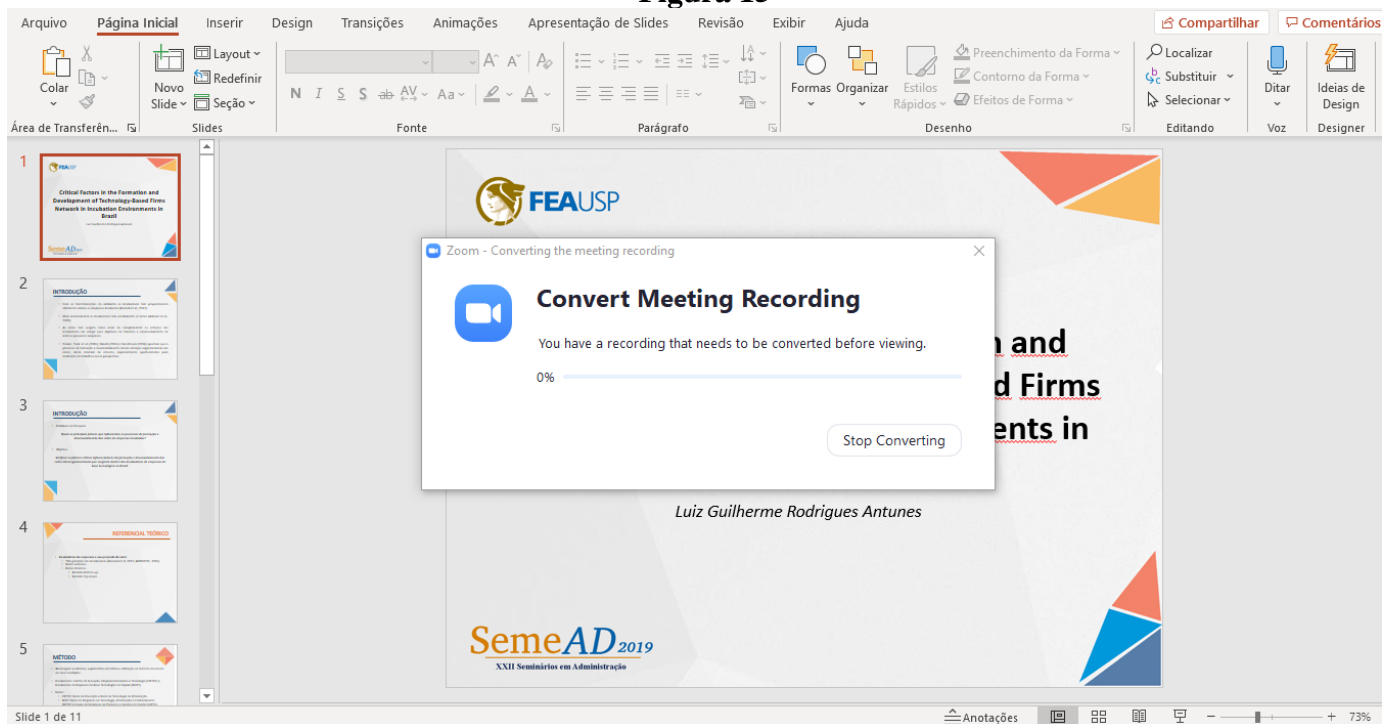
Figura 13

Arquivo Página Inicial Inserir Design Transições Animações Apresentação de Slides Revisão Exibir Ajuda Compartilhar Comentários

Colar Novo Slide Layout Redefinir Seção N I S S ab AV Aa A A Formas Organizar Estilos Rápidos Preenchimento da Forma Contorno da Forma Efeitos de Forma Localizar Substituir Selecionar Ditar Ideias de Design

Área de Transferên... Slides Fonte Parágrafo Desenho Editando Voz Designer

1
Critical Factors in the Formation and Development of Technology-Based Firms Network in Incubation Environments in Brazil
2
INTRODUÇÃO
3
INTRODUÇÃO
4
REFERENCIAL TEÓRICO
5
MÉTODO

FEAUSP

n and
d Firms
ents in

Luiz Guilherme Rodrigues Antunes

SemeAD2019
XXII Seminários em Administração

Zoom - Converting the meeting recording

Convert Meeting Recording

You have a recording that needs to be converted before viewing.

0%

Stop Converting

Slide 1 de 11 Anotações 73%